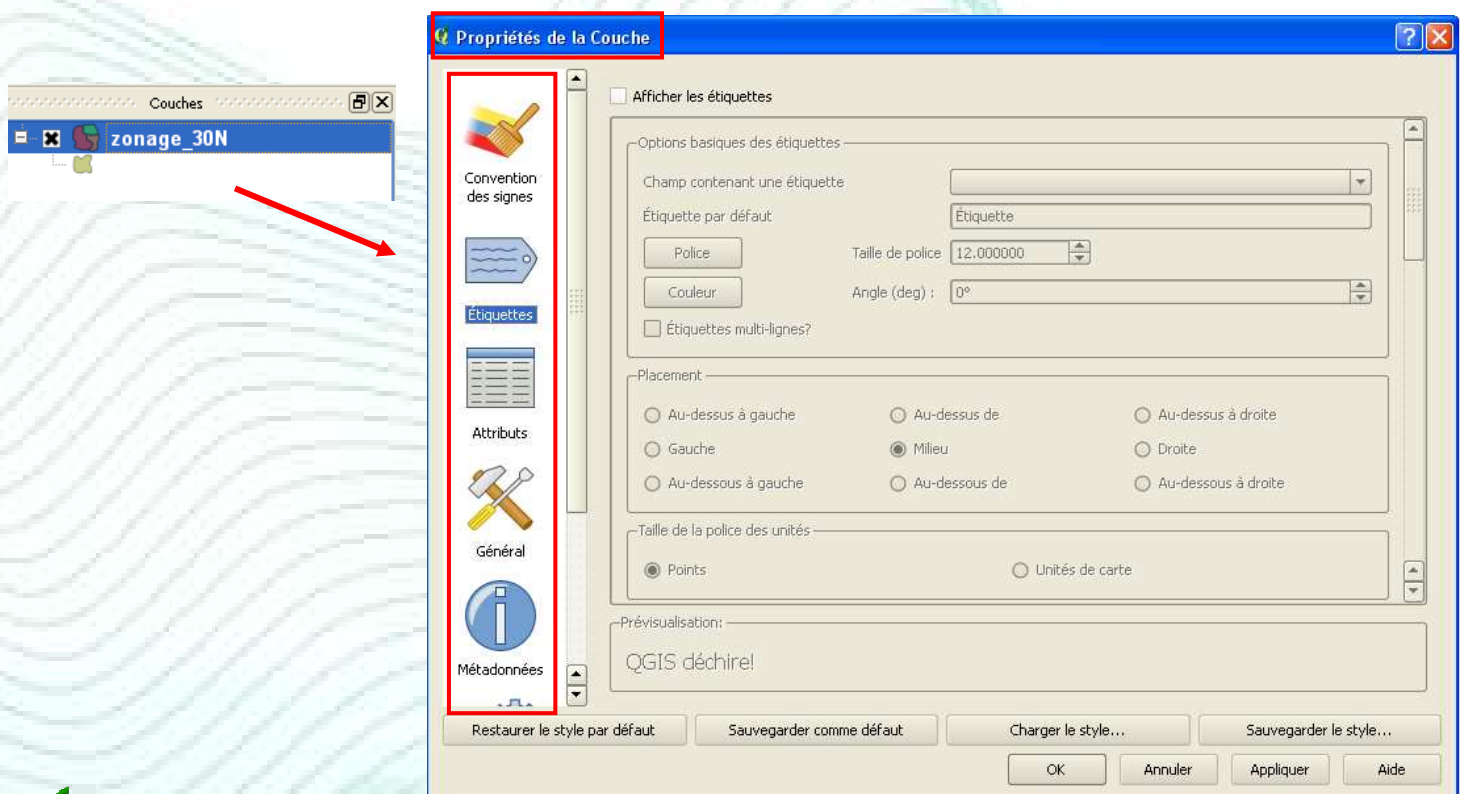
Couches

zonage_30N

Propriétés de la Couche

Convention des signes

Étiquettes

Attributs

Général

Métadonnées

Afficher les étiquettes

Options basiques des étiquettes

Champ contenant une étiquette

Étiquette par défaut

Étiquette

Police

Taille de police 12.000000

Couleur

Angle (deg) : 0°

Étiquettes multi-lignes?

Placement

Au-dessus à gauche

Au-dessus de

Au-dessus à droite

Gauche

Milieu

Droite

Au-dessous à gauche

Au-dessous de

Au-dessous à droite

Taille de la police des unités

Points

Unités de carte

Prévisualisation:

QGIS déchire!

Restaurer le style par défaut

Sauvegarder comme défaut

Charger le style...

Sauvegarder le style...

OK

Annuler

Appliquer

Aide